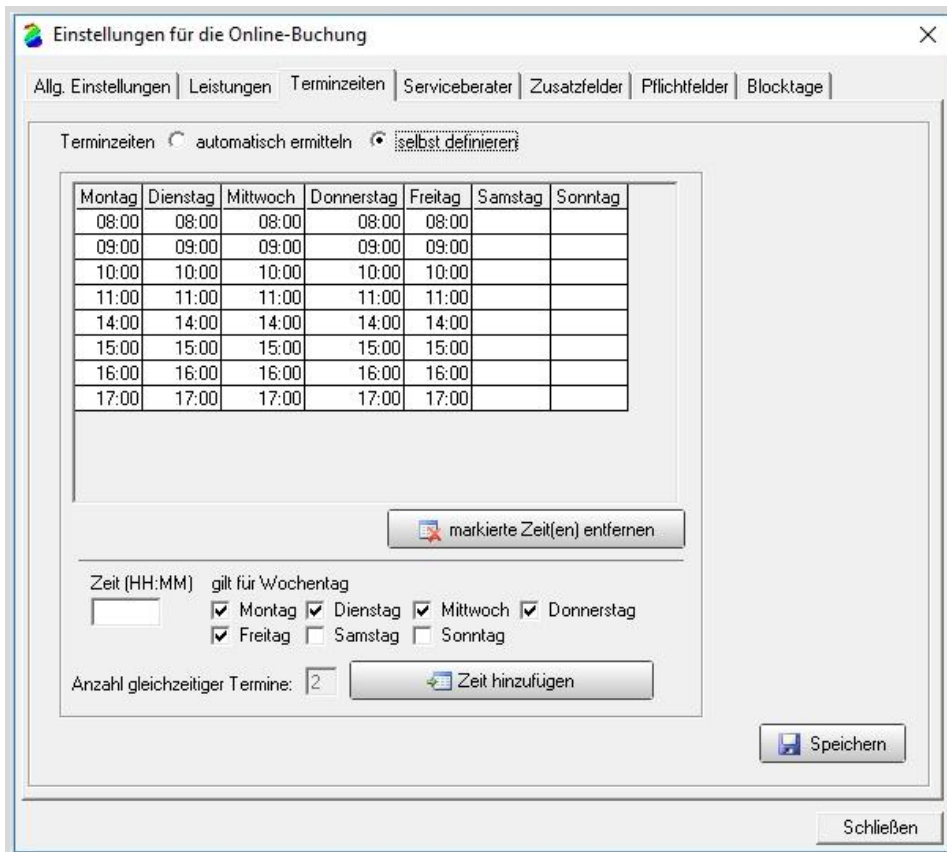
Einstellungen für die Online-Buchung

Allg. Einstellungen | Leistungen | Terminzeiten | Serviceberater | Zusatzfelder | Pflichtfelder | Blocktage

Terminzeiten automatisch ermitteln selbst definieren

| Montag | Dienstag | Mittwoch | Donnerstag | Freitag | Samstag | Sonntag |
|---|---|---|---|---|---|---|
| 08:00 | 08:00 | 08:00 | 08:00 | 08:00 | | |
| 09:00 | 09:00 | 09:00 | 09:00 | 09:00 | | |
| 10:00 | 10:00 | 10:00 | 10:00 | 10:00 | | |
| 11:00 | 11:00 | 11:00 | 11:00 | 11:00 | | |
| 14:00 | 14:00 | 14:00 | 14:00 | 14:00 | | |
| 15:00 | 15:00 | 15:00 | 15:00 | 15:00 | | |
| 16:00 | 16:00 | 16:00 | 16:00 | 16:00 | | |
| 17:00 | 17:00 | 17:00 | 17:00 | 17:00 | | |

markierte Zeit(en) entfernen

Zeit (HH:MM) gilt für Wochentag
Montag Dienstag Mittwoch Donnerstag
Freitag Samstag Sonntag

Anzahl gleichzeitiger Termine: 2 Zeit hinzufügen

Speichern

Schließen